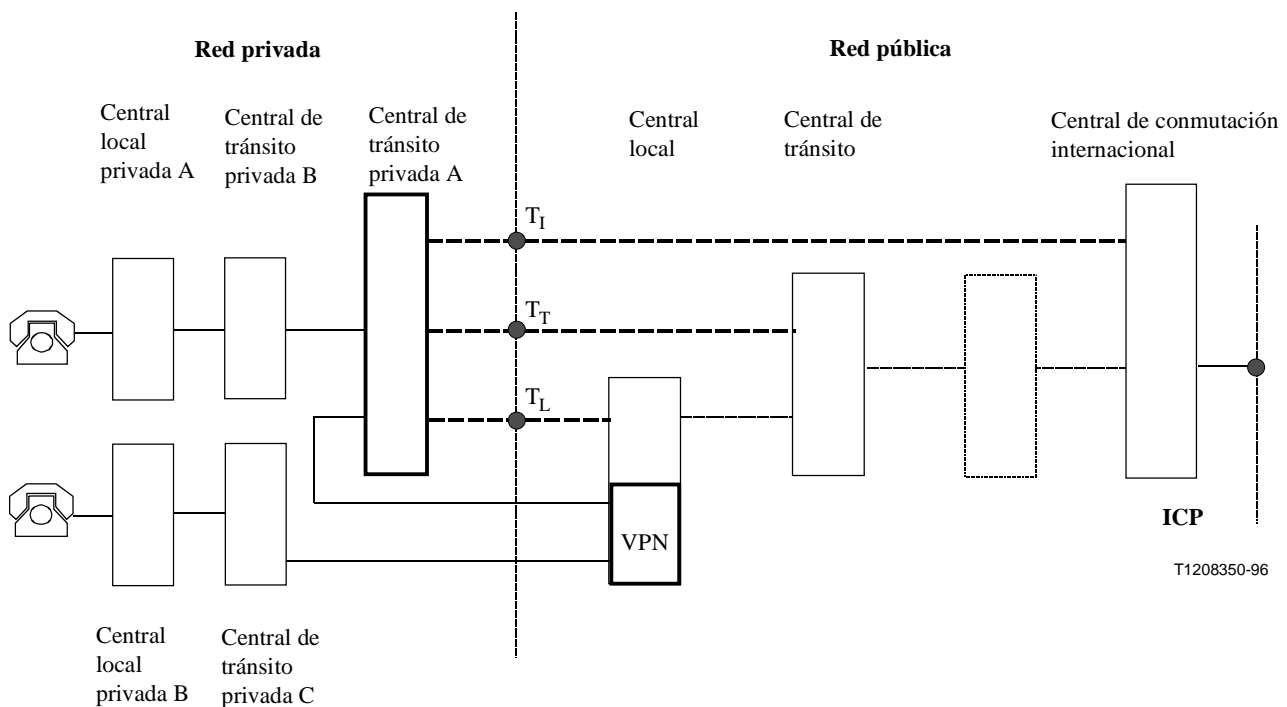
Red privada

Red pública

Central local privada A

Central de tránsito privada B

Central de tránsito privada A

Central local

Central de tránsito

Central de conmutación internacional

$T_I$

$T_T$

$T_L$

VPN

ICP

T1208350-96

Central local privada B

Central de tránsito privada C